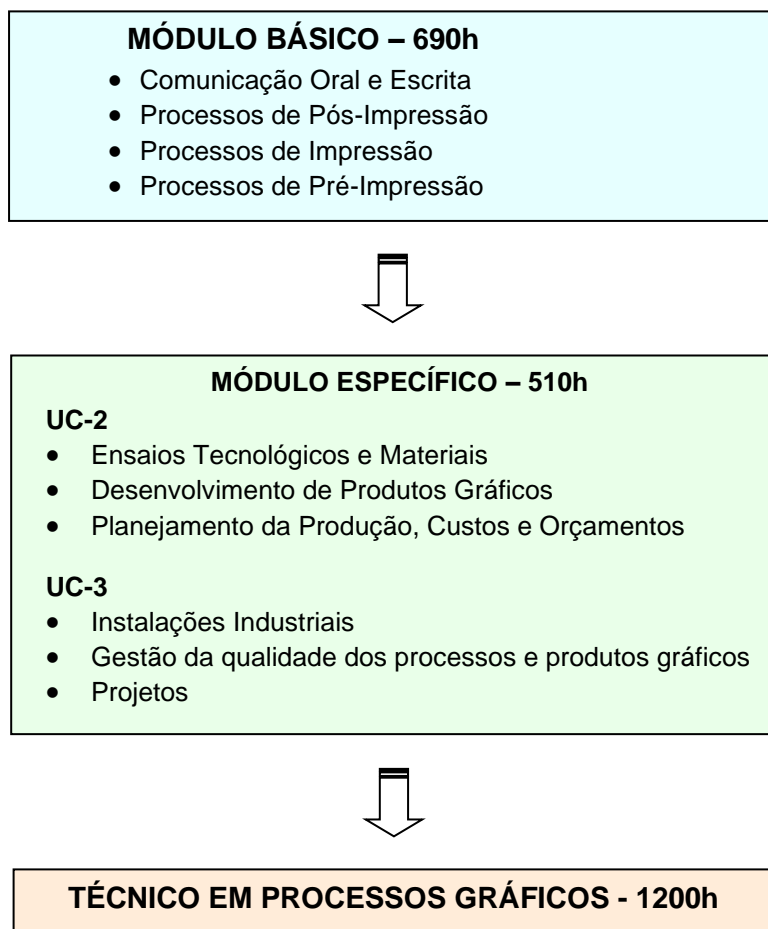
MÓDULO BÁSICO – 690h

- Comunicação Oral e Escrita
- Processos de Pós-Impressão
- Processos de Impressão
- Processos de Pré-Impressão

MÓDULO ESPECÍFICO – 510h

UC-2

- Ensaios Tecnológicos e Materiais
- Desenvolvimento de Produtos Gráficos
- Planejamento da Produção, Custos e Orçamentos

UC-3

- Instalações Industriais
- Gestão da qualidade dos processos e produtos gráficos
- Projetos

TÉCNICO EM PROCESSOS GRÁFICOS - 1200h